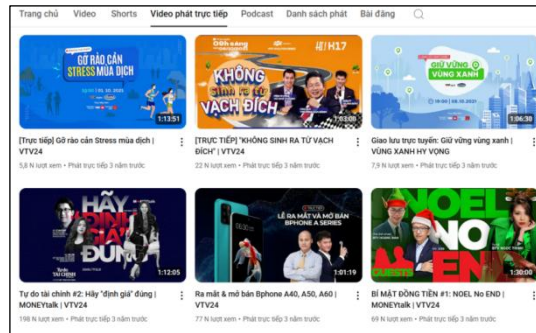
Trang chủ Video Shorts Video phát trực tiếp Podcast Danh sách phát Bài đăng

GỠ RÀO CẢN STRESS MÙA DỊCH

1:13:51

[Trực tiếp] Gỡ rào cản Stress mùa dịch | VTV24

5,8 N lượt xem • Phát trực tiếp 3 năm trước

KHÔNG SINH RA TỪ VẠCH ĐÍCH

H17

1:03:08

[TRỰC TIẾP] "KHÔNG SINH RA TỪ VẠCH ĐÍCH" | VTV24

22 N lượt xem • Phát trực tiếp 3 năm trước

GIỮ VỮNG VÙNG XANH

06.10.2021

1:06:30

Giao lưu trực tuyến: Giữ vững vùng xanh | VÙNG XANH HY VỌNG

7,9 N lượt xem • Phát trực tiếp 3 năm trước

HÃY ĐỊNH GIÁ ĐÚNG

1:12:05

Tự do tài chính #2: Hãy "định giá" đúng | MONEYtalk | VTV24

198 N lượt xem • Phát trực tiếp 3 năm trước

LỄ RA MẮT VÀ MỞ BÁN BPHONE A SERIES

1:01:19

Ra mắt & mở bán Bphone A40, A50, A60 | VTV24

77 N lượt xem • Phát trực tiếp 3 năm trước

NOEL NO END

1:30:00

BÍ MẬT ĐỒNG TIỀN #1: NOEL No END | MONEYtalk | VTV24

69 N lượt xem • Phát trực tiếp 3 năm trước